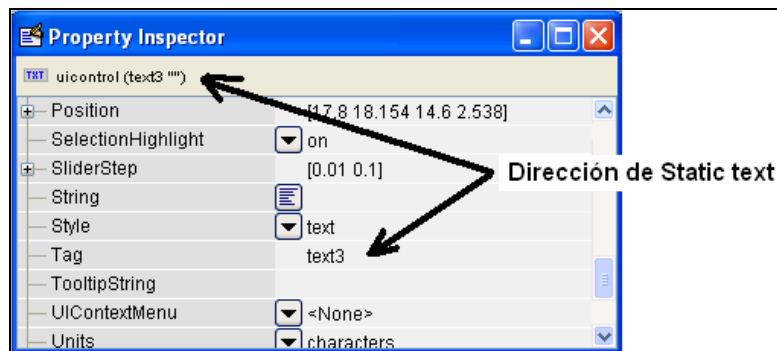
Property Inspector

TXT uicontrol (text3 "")

| | |
|---|---|
| Position | [17.8 18.154 14.6 2.538] |
| SelectionHighlight | on |
| SliderStep | [0.01 0.1] |
| String | |
| Style | text |
| Tag | text3 |
| TooltipString | |
| UIContextMenu | <None> |
| Units | characters |

Dirección de Static text